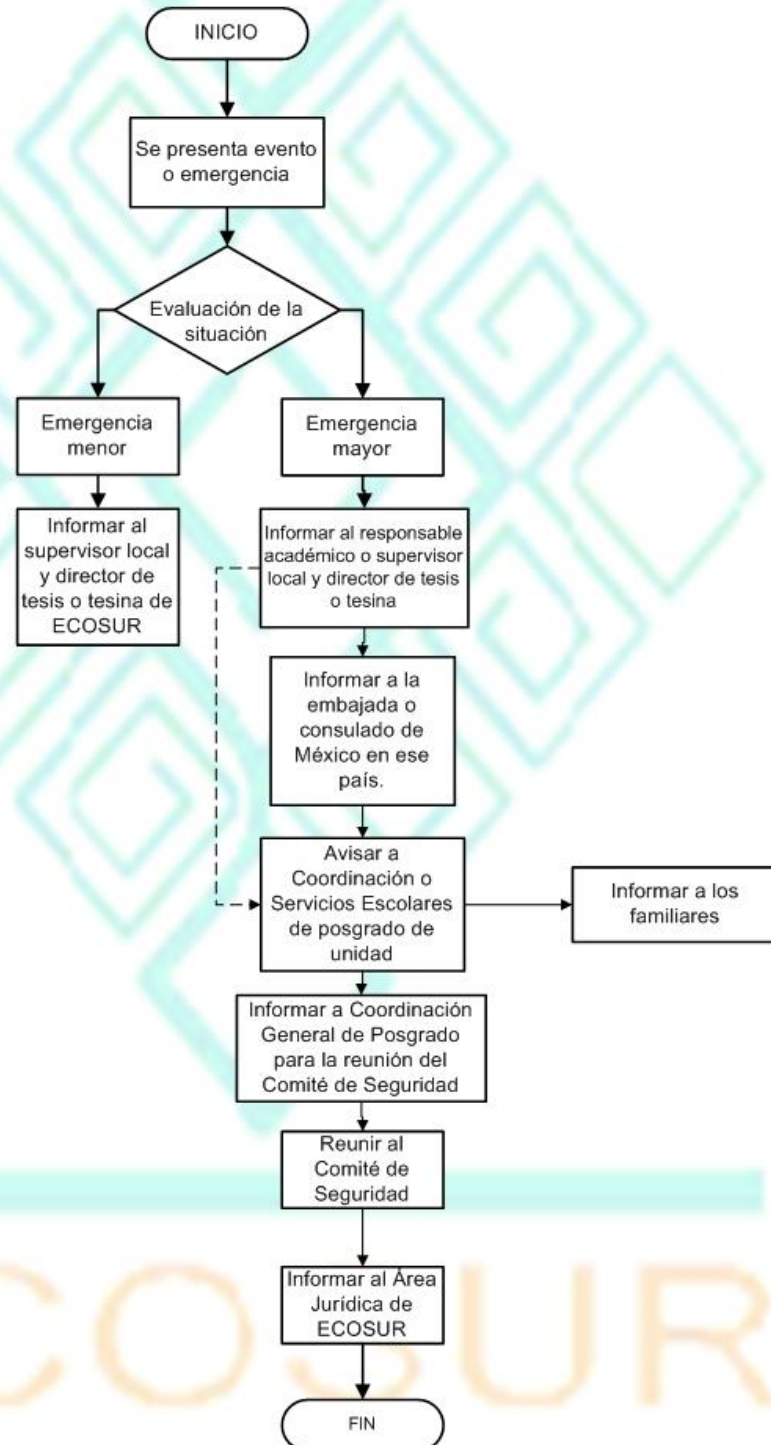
INICIO

Se presenta evento o emergencia

Evaluación de la situación

Emergencia menor

Informar al supervisor local y director de tesis o tesina de ECOSUR

Emergencia mayor

Informar al responsable académico o supervisor local y director de tesis o tesina

Informar a la embajada o consulado de México en ese país.

Avisar a Coordinación o Servicios Escolares de posgrado de unidad

Informar a los familiares

Informar a Coordinación General de Posgrado para la reunión del Comité de Seguridad

Reunir al Comité de Seguridad

Informar al Área Jurídica de ECOSUR

FIN

ECOSUR